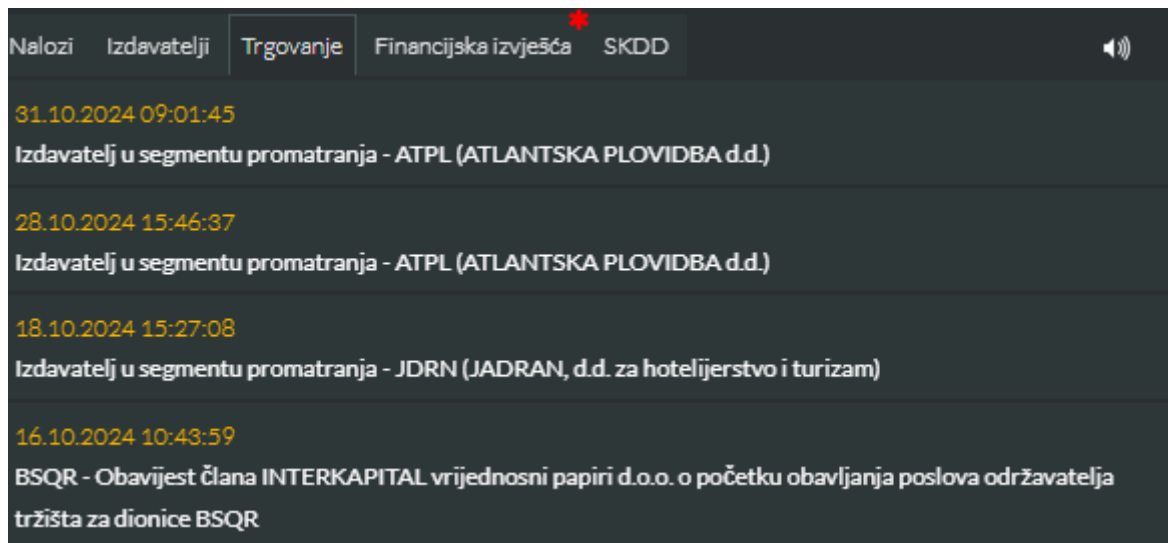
Nalozi Izdavatelji Trgovanje Financijska izvješća SKDD

31.10.2024 09:01:45
Izdavatelj u segmentu promatranja - ATPL (ATLANTSKA PLOVIDBA d.d.)

28.10.2024 15:46:37
Izdavatelj u segmentu promatranja - ATPL (ATLANTSKA PLOVIDBA d.d.)

18.10.2024 15:27:08
Izdavatelj u segmentu promatranja - JDRN (JADRAN, d.d. za hotelijerstvo i turizam)

16.10.2024 10:43:59
BSQR - Obavijest člana INTERKAPITAL vrijednosni papiri d.o.o. o početku obavljanja poslova održavatelja tržišta za dionice BSQR